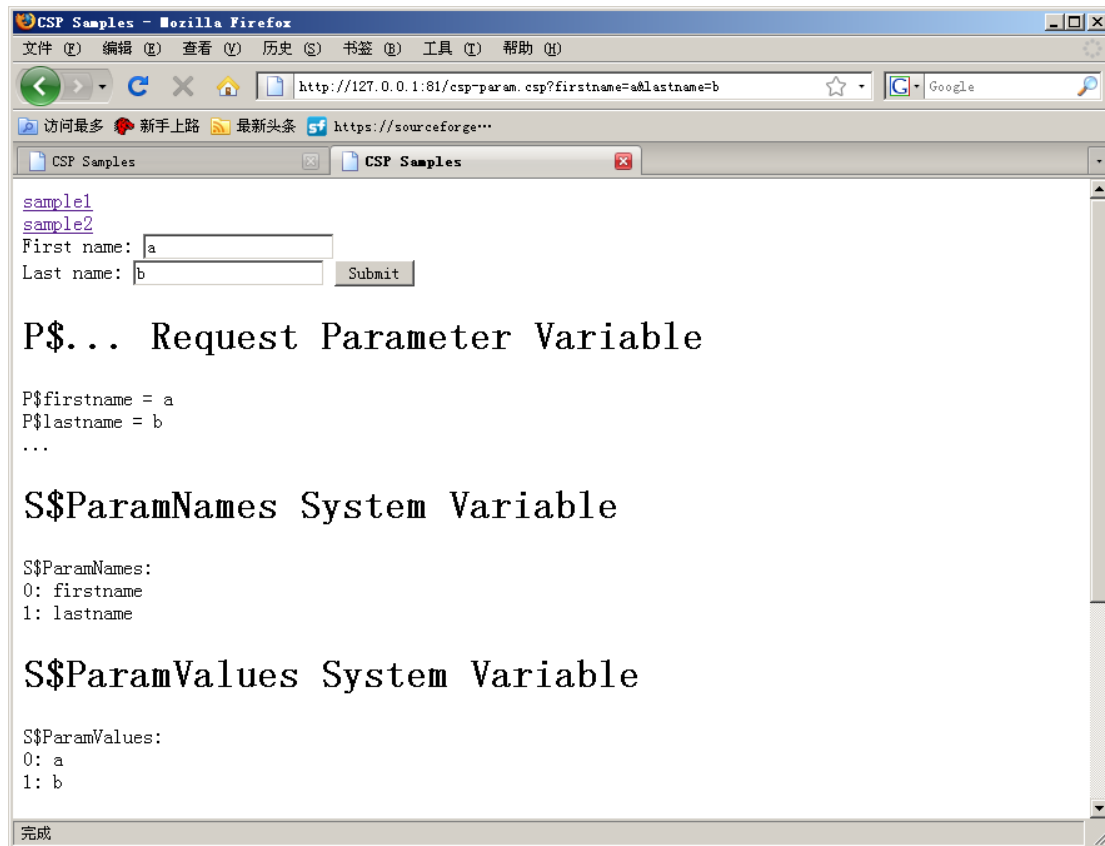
CSP Samples - Mozilla Firefox

文件 (F) 编辑 (E) 查看 (V) 历史 (S) 书签 (B) 工具 (T) 帮助 (H)

http://127.0.0.1:81/csp-param.csp?firstname=a&lastname=b

Google

访问最多 新手上路 最新头条 https://sourceforge…

CSP Samples

CSP Samples

sample1
sample2
First name: a
Last name: b Submit

P$... Request Parameter Variable

P$firstname = a
P$lastname = b
...

S$ParamNames System Variable

S$ParamNames:
0: firstname
1: lastname

S$ParamValues System Variable

S$ParamValues:
0: a
1: b

完成